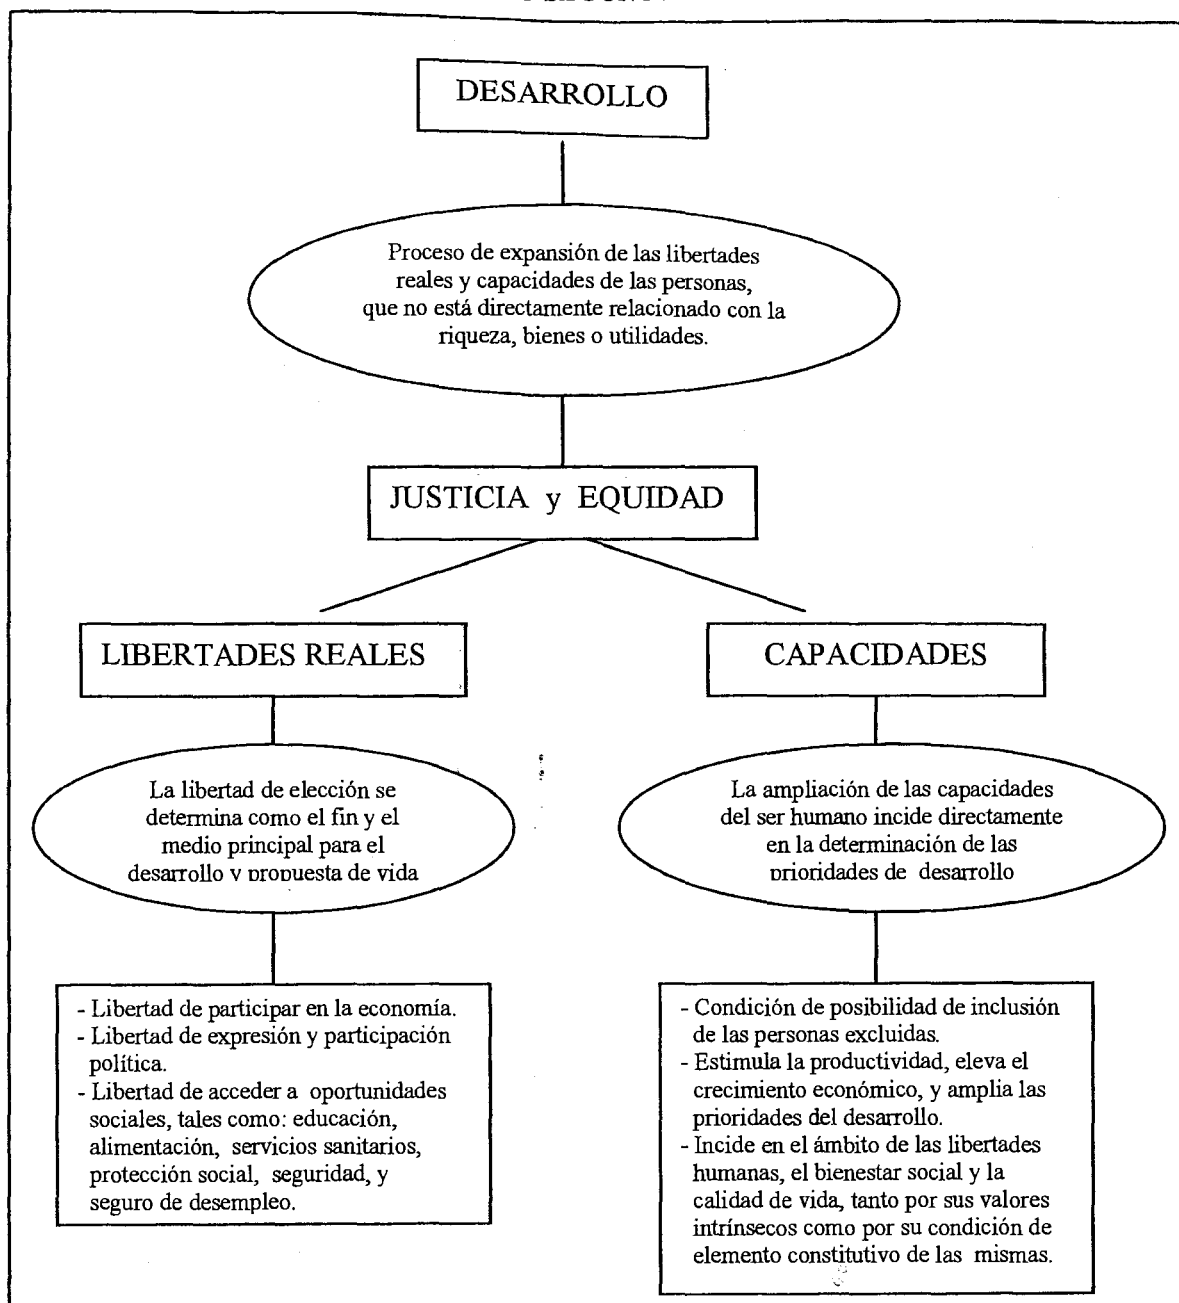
DESARROLLO

Proceso de expansión de las libertades reales y capacidades de las personas, que no está directamente relacionado con la riqueza, bienes o utilidades.

JUSTICIA y EQUIDAD

LIBERTADES REALES

CAPACIDADES

La libertad de elección se determina como el fin y el medio principal para el desarrollo y propuesta de vida

La ampliación de las capacidades del ser humano incide directamente en la determinación de las prioridades de desarrollo

- Libertad de participar en la economía.
- Libertad de expresión y participación política.
- Libertad de acceder a oportunidades sociales, tales como: educación, alimentación, servicios sanitarios, protección social, seguridad, y seguro de desempleo.

- Condición de posibilidad de inclusión de las personas excluidas.
- Estimula la productividad, eleva el crecimiento económico, y amplia las prioridades del desarrollo.
- Incide en el ámbito de las libertades humanas, el bienestar social y la calidad de vida, tanto por sus valores intrínsecos como por su condición de elemento constitutivo de las mismas.